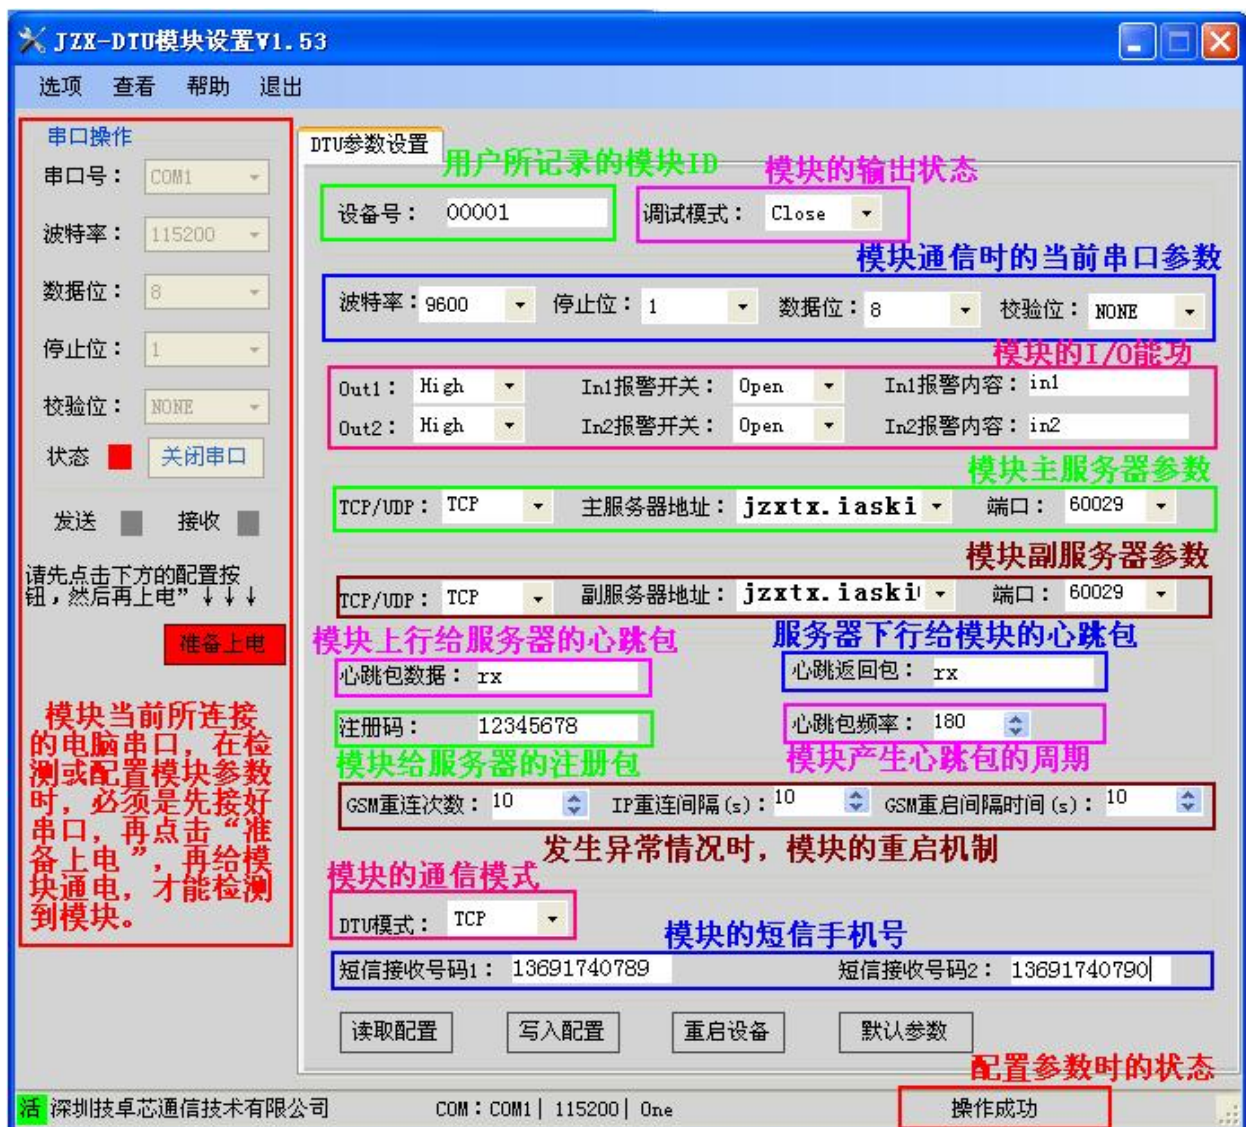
JZX-DTU模块设置V1.53

选项 查看 帮助 退出

串口操作
串口号： COM1
波特率： 115200
数据位： 8
停止位： 1
校验位： NONE
状态 关闭串口
发送 接收
请先点击下方的配置按钮，然后再上电” ↓↓↓
准备上电
模块当前所连接的电脑串口，在检测或配置模块参数时，必须是先接好串口，再点击“准备上电”，再给模块通电，才能检测到模块。

DTU参数设置
用户所记录的模块ID
模块的输出状态
设备号： 00001
调试模式： Close
模块通信时的当前串口参数
波特率：9600 停止位： 1 数据位：8 校验位： NONE
模块的I/O能功
Out1： High In1报警开关： Open In1报警内容： in1
Out2： High In2报警开关： Open In2报警内容： in2
模块主服务器参数
TCP/UDP： TCP 主服务器地址： jzxtx.iaski 端口： 60029
模块副服务器参数
TCP/UDP： TCP 副服务器地址： jzxtx.iaski 端口： 60029
模块上行给服务器的心跳包
服务器下行给模块的心跳包
心跳包数据： rx
心跳返回包： rx
注册码： 12345678
心跳包频率： 180
模块给服务器的注册包
模块产生心跳包的周期
GSM重连次数： 10 IP重连间隔(s)： 10 GSM重启间隔时间(s)： 10
发生异常情况时，模块的重启机制
模块的通信模式
DTU模式： TCP
模块的短信手机号
短信接收号码1： 13691740789 短信接收号码2： 13691740790
读取配置 写入配置 重启设备 默认参数
配置参数时的状态
活 深圳技卓芯通信技术有限公司 COM：COM1 | 115200 | One 操作成功